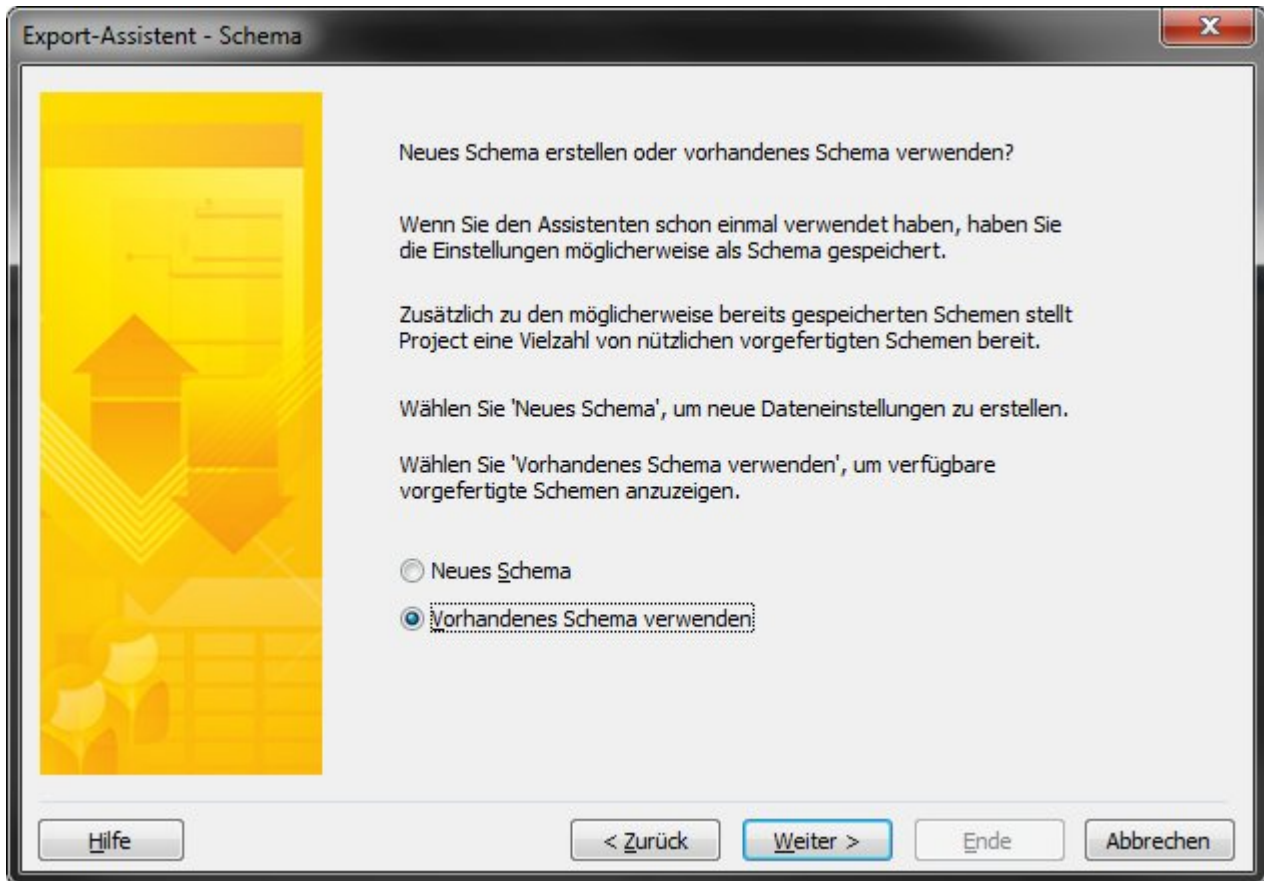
Export-Assistent - Schema

Neues Schema erstellen oder vorhandenes Schema verwenden?

Wenn Sie den Assistenten schon einmal verwendet haben, haben Sie die Einstellungen möglicherweise als Schema gespeichert.

Zusätzlich zu den möglicherweise bereits gespeicherten Schemen stellt Project eine Vielzahl von nützlichen vorgefertigten Schemen bereit.

Wählen Sie 'Neues Schema', um neue Dateneinstellungen zu erstellen.

Wählen Sie 'Vorhandenes Schema verwenden', um verfügbare vorgefertigte Schemen anzuzeigen.

Neues Schema

Vorhandenes Schema verwenden

Hilfe

< Zurück

Weiter >

Ende

Abbrechen